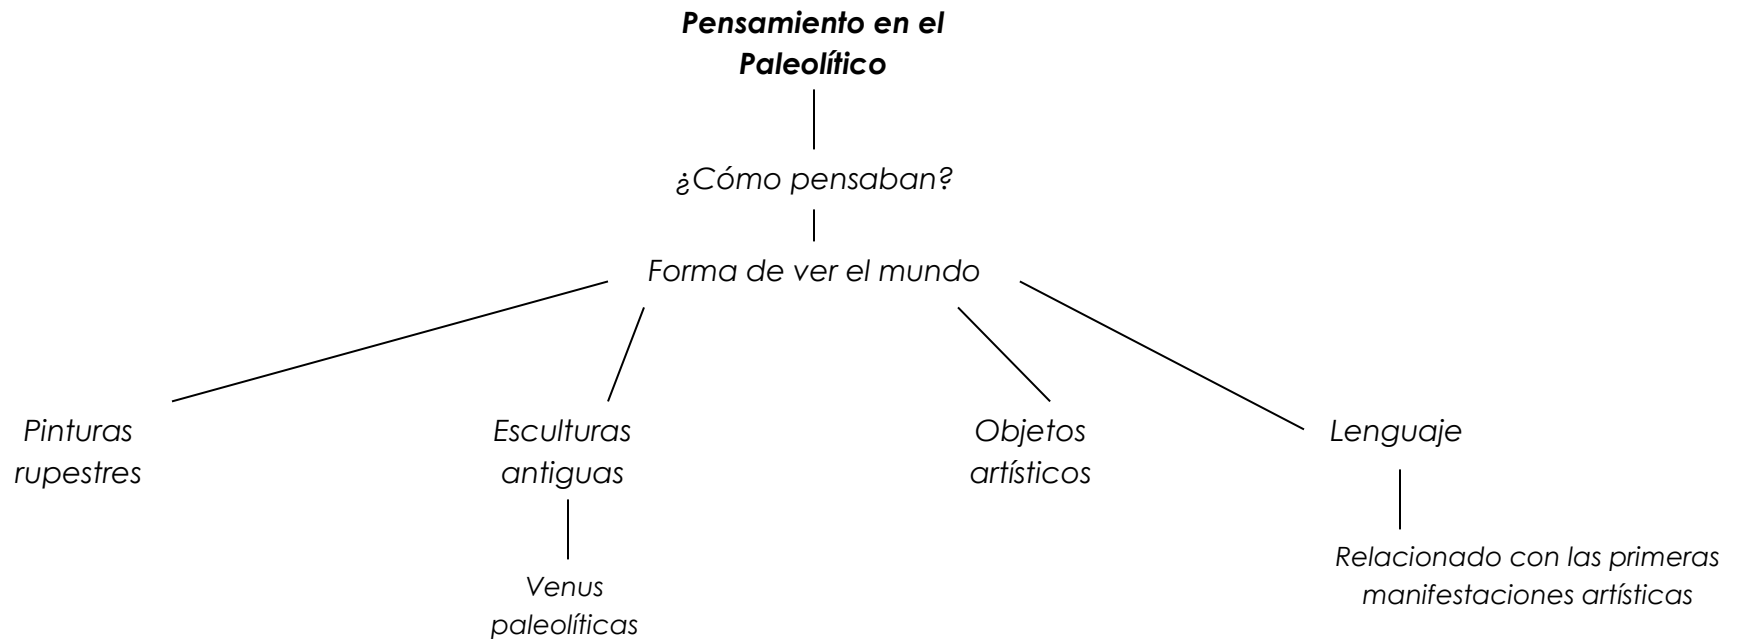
Pensamiento en el Paleolítico

¿Cómo pensaban?

Forma de ver el mundo

Pinturas rupestres

Esculturas antiguas

Venus paleolíticas

Objetos artísticos

Lenguaje

Relacionado con las primeras manifestaciones artísticas